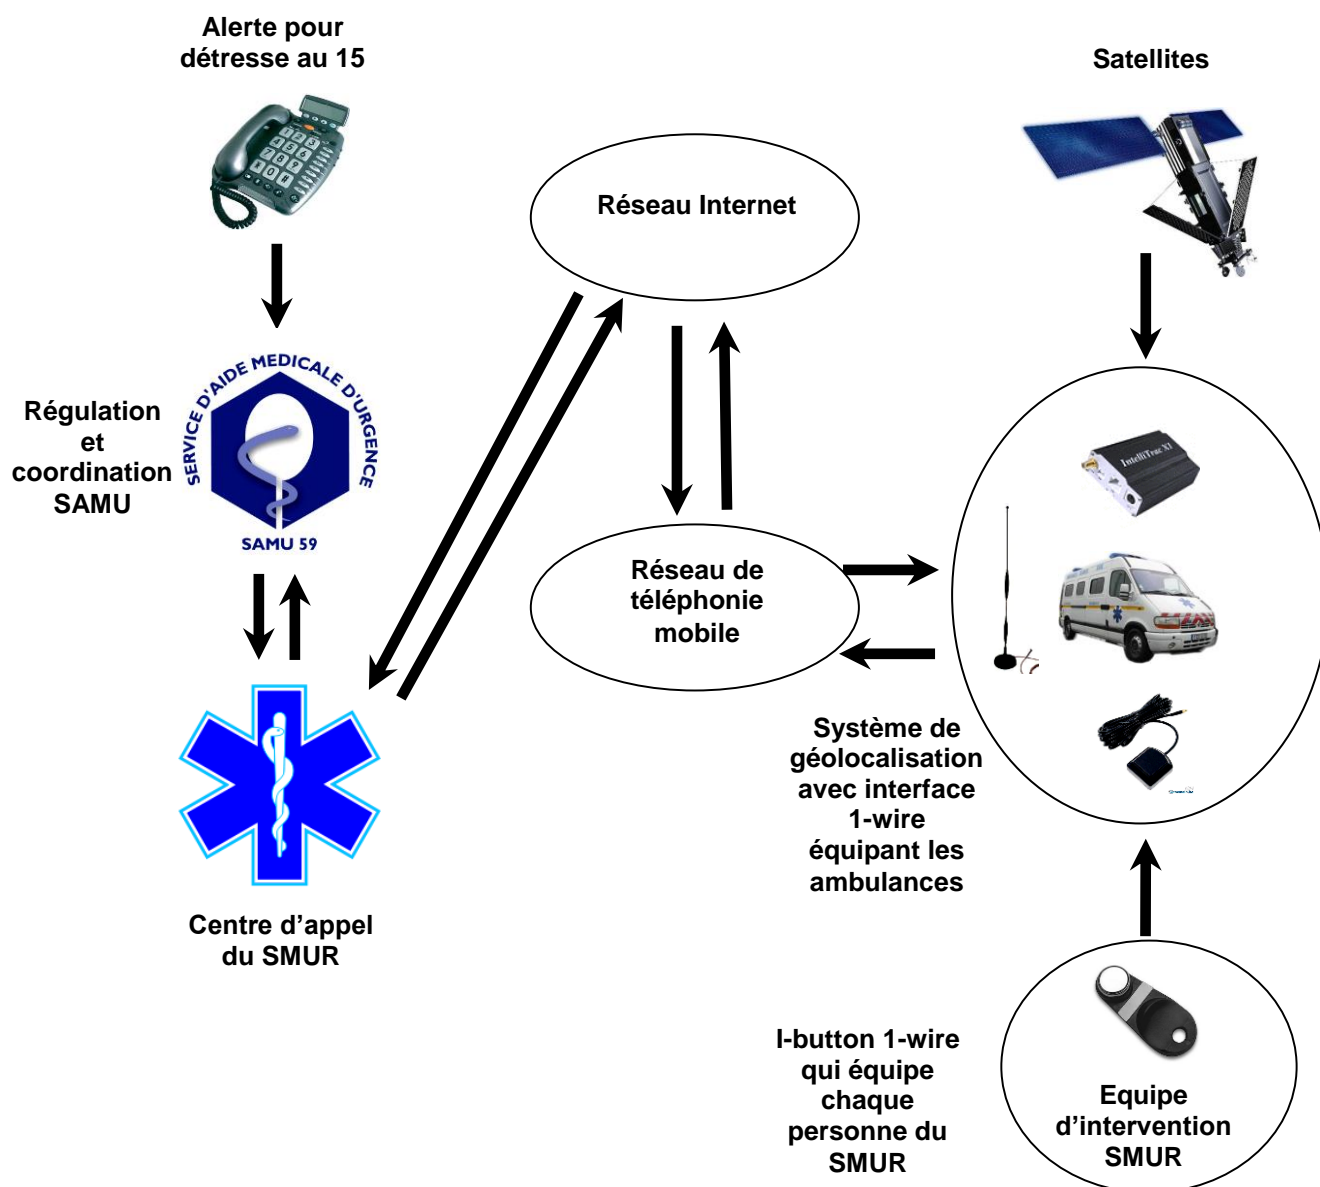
Alerte pour détresse au 15

Satellites

Réseau Internet

Régulation et coordination SAMU

SERVICE D'AIDE MEDICALE D'URGENCE

SAMU 59

IntelliTrac X1

Réseau de téléphonie mobile

Système de géolocalisation avec interface 1-wire équipant les ambulances

Centre d’appel du SMUR

I-button 1-wire qui équipe chaque personne du SMUR

Equipe d’intervention SMUR